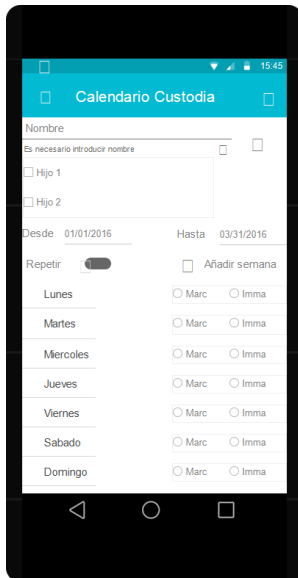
15:45

Calendario Custodia

Nombre

Es necesario introducir nombre

Hijo 1

Hijo 2

Desde 01/01/2016 Hasta 03/31/2016

Repetir Añadir semana

| | | |
|---|---|---|
| Lunes | Marc | Imma |
| Martes | Marc | Imma |
| Miercoles | Marc | Imma |
| Jueves | Marc | Imma |
| Viernes | Marc | Imma |
| Sabado | Marc | Imma |
| Domingo | Marc | Imma |